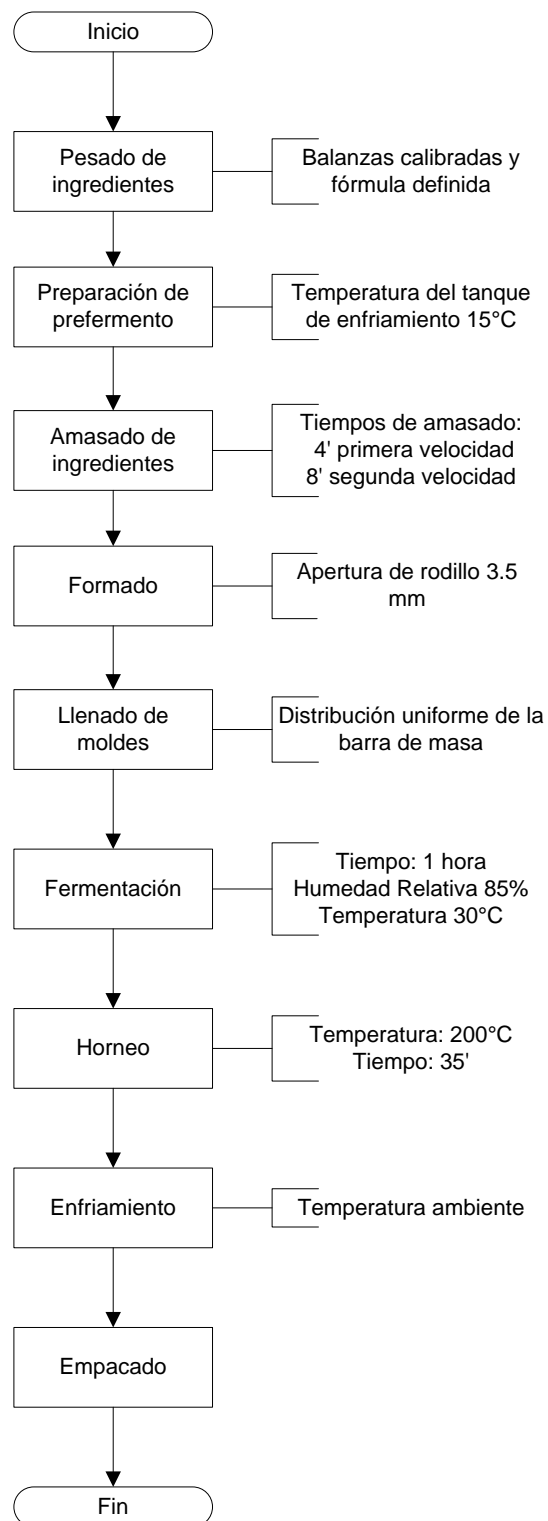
Inicio

Pesado de ingredientes

Balanzas calibradas y fórmula definida

Preparación de prefermento

Temperatura del tanque de enfriamiento 15°C

Amasado de ingredientes

Tiempos de amasado:
4' primera velocidad
8' segunda velocidad

Formado

Apertura de rodillo 3.5 mm

Llenado de moldes

Distribución uniforme de la barra de masa

Fermentación

Tiempo: 1 hora
Humedad Relativa 85%
Temperatura 30°C

Horneo

Temperatura: 200°C
Tiempo: 35'

Enfriamiento

Temperatura ambiente

Empacado

Fin